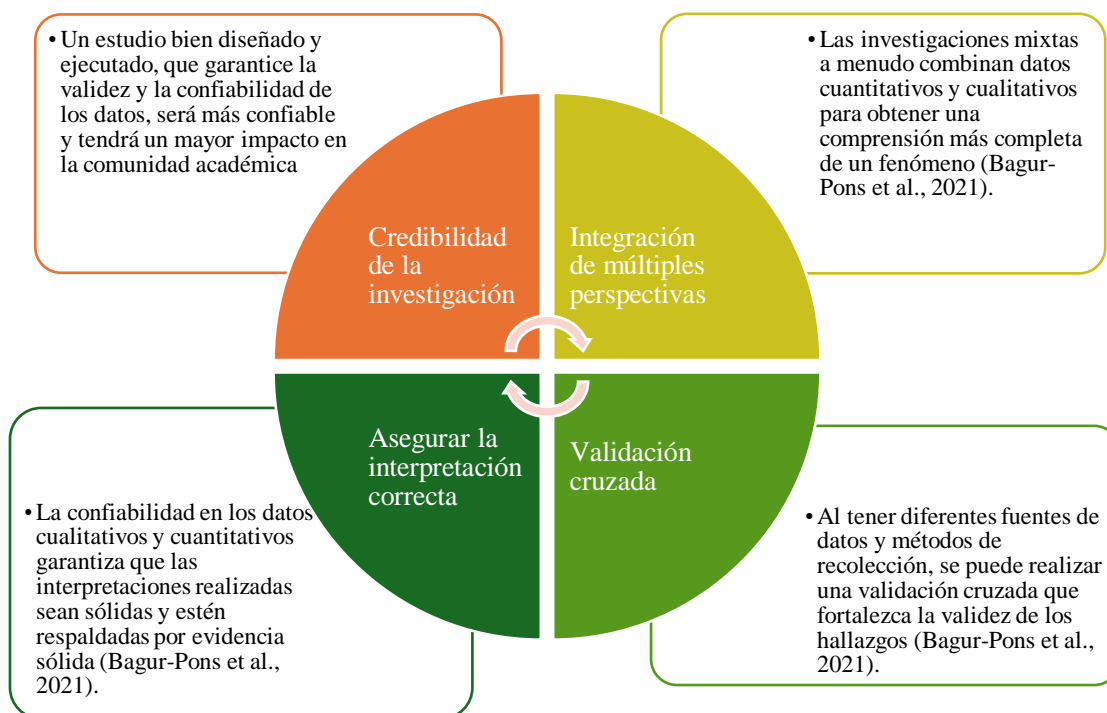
• Un estudio bien diseñado y ejecutado, que garantice la validez y la confiabilidad de los datos, será más confiable y tendrá un mayor impacto en la comunidad académica

• Las investigaciones mixtas a menudo combinan datos cuantitativos y cualitativos para obtener una comprensión más completa de un fenómeno (Bagur-Pons et al., 2021).

Credibilidad de la investigación

Integración de múltiples perspectivas

Asegurar la interpretación correcta

Validación cruzada

• La confiabilidad en los datos cualitativos y cuantitativos garantiza que las interpretaciones realizadas sean sólidas y estén respaldadas por evidencia sólida (Bagur-Pons et al., 2021).

• Al tener diferentes fuentes de datos y métodos de recolección, se puede realizar una validación cruzada que fortalezca la validez de los hallazgos (Bagur-Pons et al., 2021).